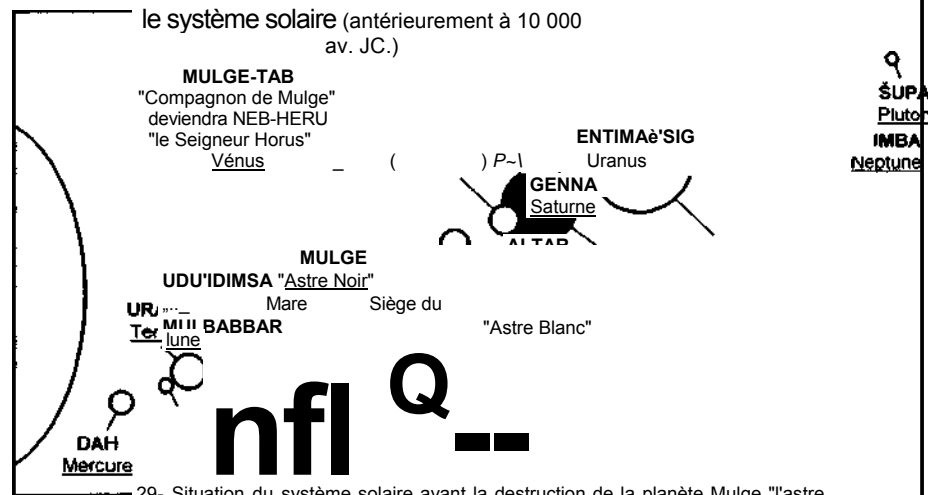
le système solaire (antérieurement à 10 000 av. JC.)

MULGE-TAB
"Compagnon de Mulge"
deviendra NEB-HERU
"le Seigneur Horus"
Vénus

_ ( ) P~\

ENTIMAè'SIG
Uranus

GENNA
Saturne

ALTAB

ŠUPA
Pluto
IMBA
Neptune

MULGE
UDU'IDIMSA "Astre Noir"
Mare Siège du

UR
Ter
MUL BABBAR
lune

"Astre Blanc"

nfl Q_-

DAH
Mercure

29- Situation du système solaire avant la destruction de la planète Mulge "l'astre